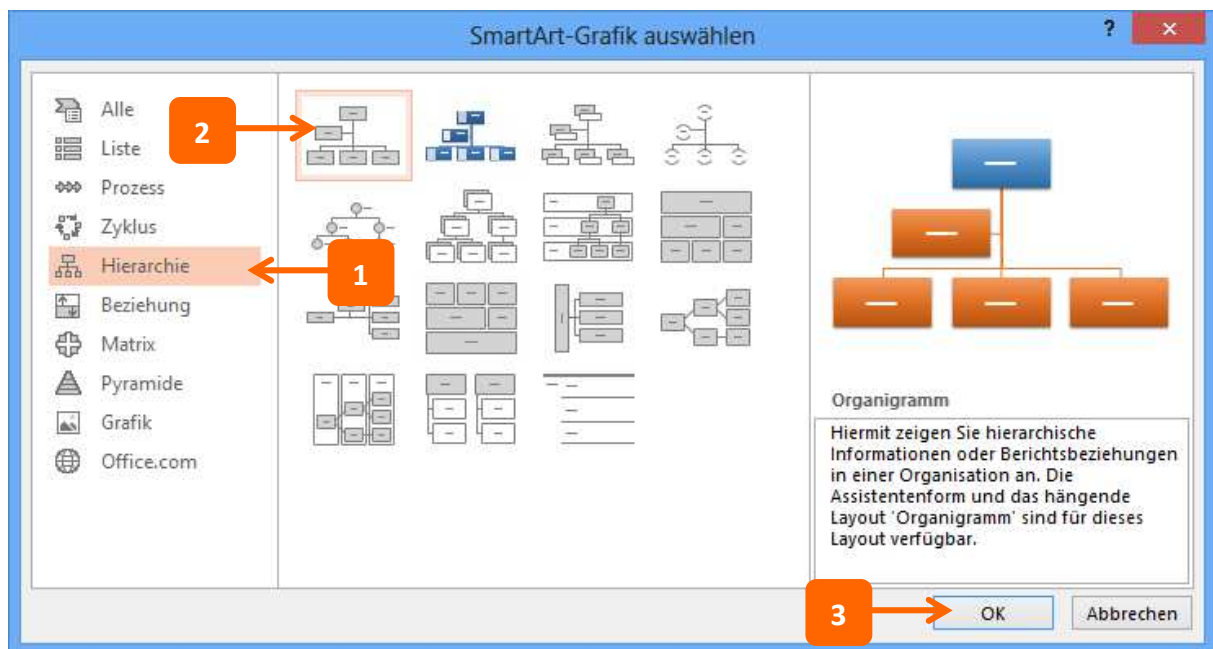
SmartArt-Grafik auswählen

?

Alle
Liste
Prozess
Zyklus
Hierarchie
Beziehung
Matrix
Pyramide
Grafik
Office.com

2

1

Organigramm

Hiermit zeigen Sie hierarchische Informationen oder Berichtsbeziehungen in einer Organisation an. Die Assistentenform und das hängende Layout 'Organigramm' sind für dieses Layout verfügbar.

3

OK

Abbrechen